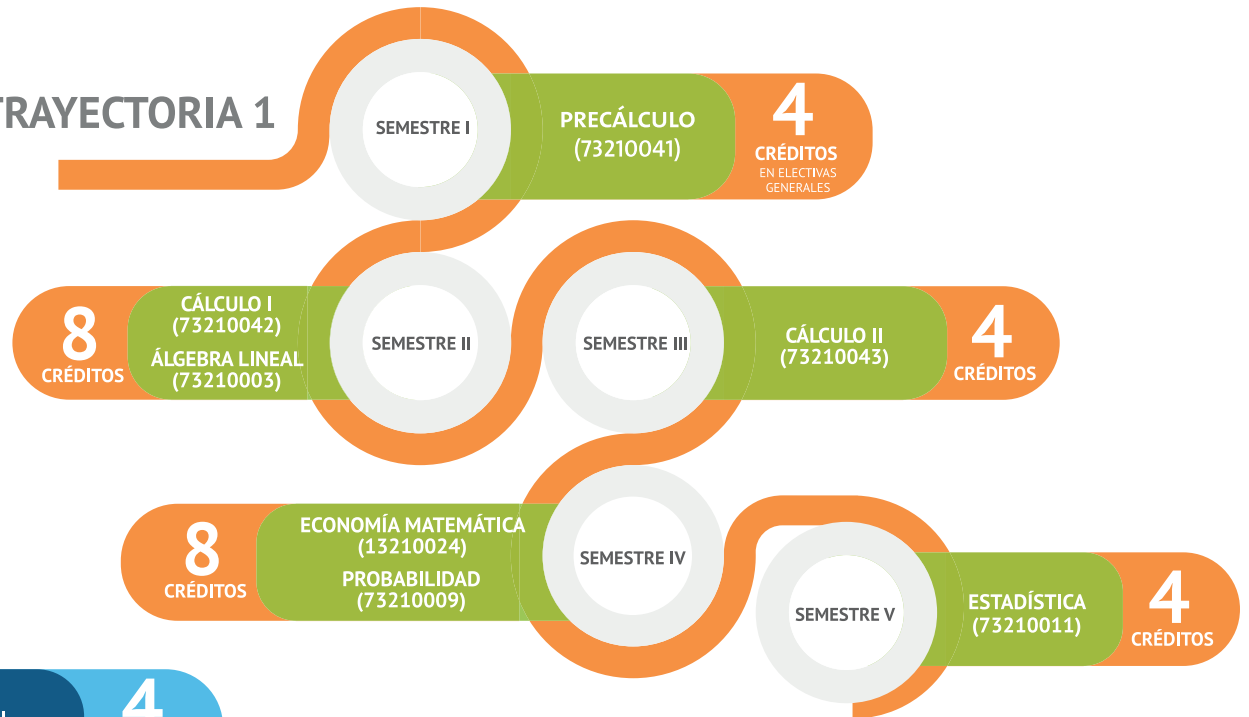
TRAYECTORIA 1

SEMESTRE I

PRECÁLCULO
(73210041)

4
CRÉDITOS
EN ELECTIVAS GENERALES

8
CRÉDITOS

CÁLCULO I
(73210042)
ÁLGEBRA LINEAL
(73210003)

SEMESTRE II

SEMESTRE III

CÁLCULO II
(73210043)

4
CRÉDITOS

8
CRÉDITOS

ECONOMÍA MATEMÁTICA
(13210024)
PROBABILIDAD
(73210009)

SEMESTRE IV

SEMESTRE V

ESTADÍSTICA
(73210011)

4
CRÉDITOS

4